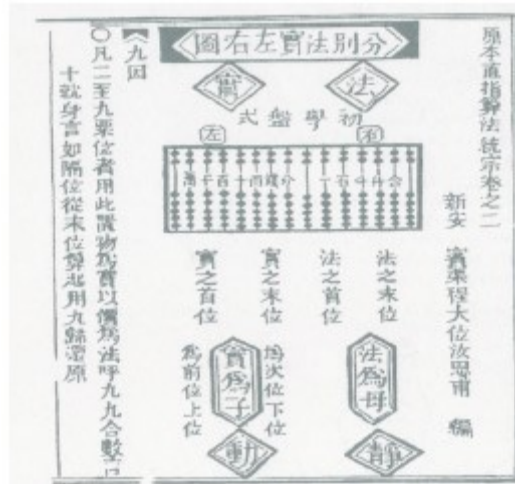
原本直指算法統宗卷之二

新安　賓渠程大位汝思甫　編

分別法實左右圖

法　實

初學盤式

右　左

合　勺　抄　撮　圭　粟　分　厘　毫　絲　忽　微

法之末位

法之首位

實之末位

實之首位

法為母

實為子

爲次位下位

爲前位上位

靜　動

九因

○凡二至九乘位者用此置物為實以價為法呼九九合數已十就身言如隔位從末位算起用九歸還原